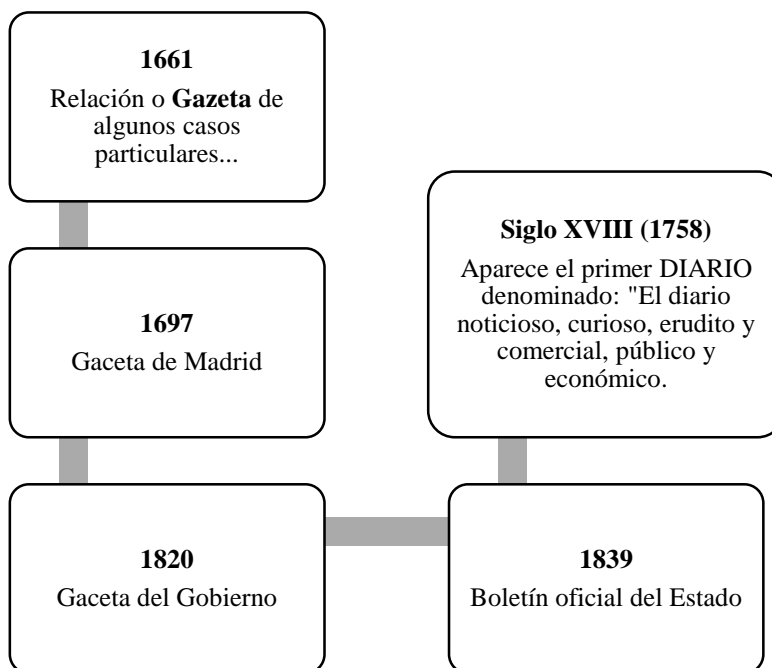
1661
Relación o Gazeta de algunos casos particulares...

1697
Gaceta de Madrid

1820
Gaceta del Gobierno

1839
Boletín oficial del Estado

Siglo XVIII (1758)
Aparece el primer DIARIO denominado: "El diario noticioso, curioso, erudito y comercial, público y económico.